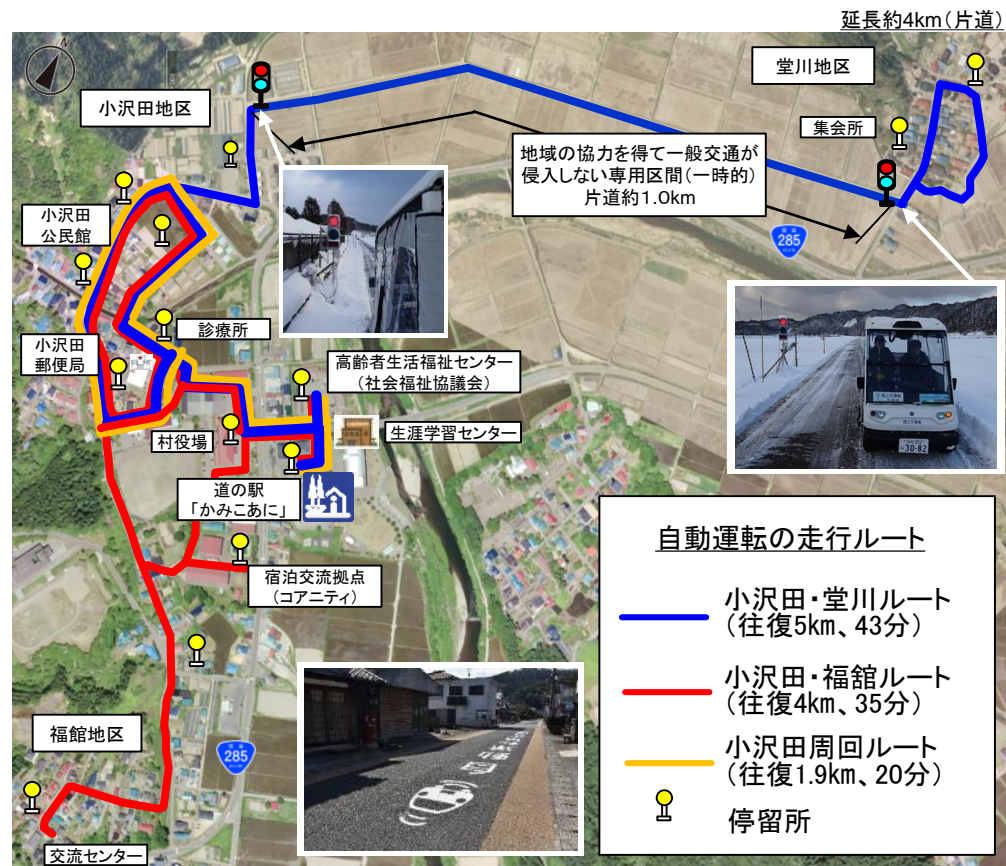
延長約4km(片道)

小沢田地区

堂川地区

集会所

地域の協力を得て一般交通が侵入しない専用区間(一時的)
片道約1.0km

285

小沢田
公民館

小沢田
郵便局

診療所

高齢者生活福祉センター
(社会福祉協議会)

村役場

生涯学習センター

道の駅
「かみこあに」

宿泊交流拠点
(コアニティ)

福館地区

285

交流センター

自動運転の走行ルート

小沢田・堂川ルート
(往復5km、43分)

小沢田・福舘ルート
(往復4km、35分)

小沢田周回ルート
(往復1.9km、20分)

停留所